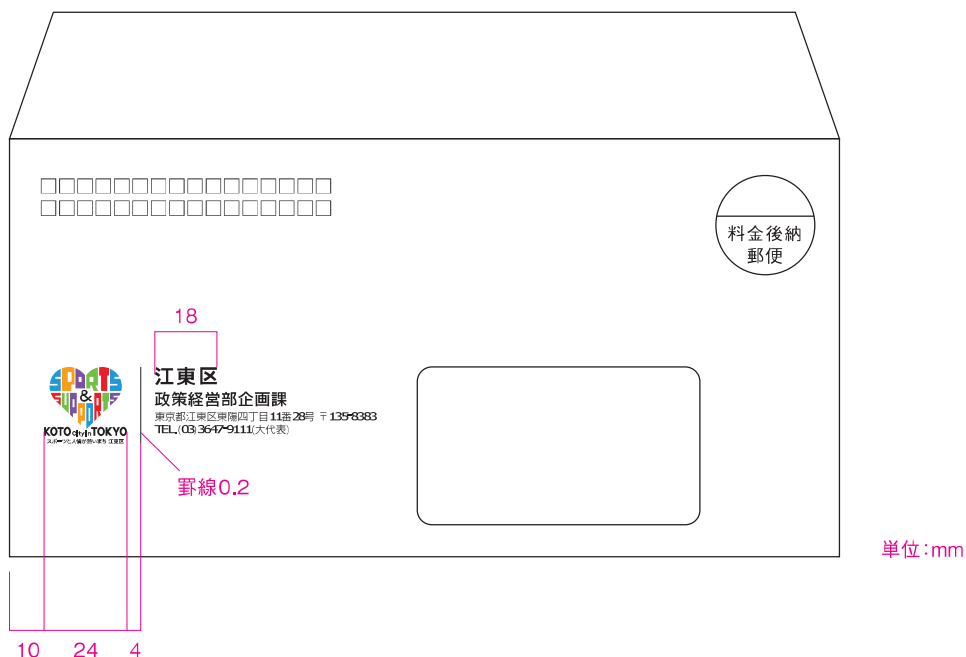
□□□□□□□□□□□□□□□□
□□□□□□□□□□□□□□□□

料金後納
郵便

18

SPORTS & SUPPORTS
KOTO city in TOKYO
スポーツと人情が熱いまち 江東区

江東区
政策経営部企画課
東京都江東区東陽四丁目11番28号 〒135-8383
TEL.(03)3647-9111(大代表)

罫線0.2

単位:mm

10 24 4